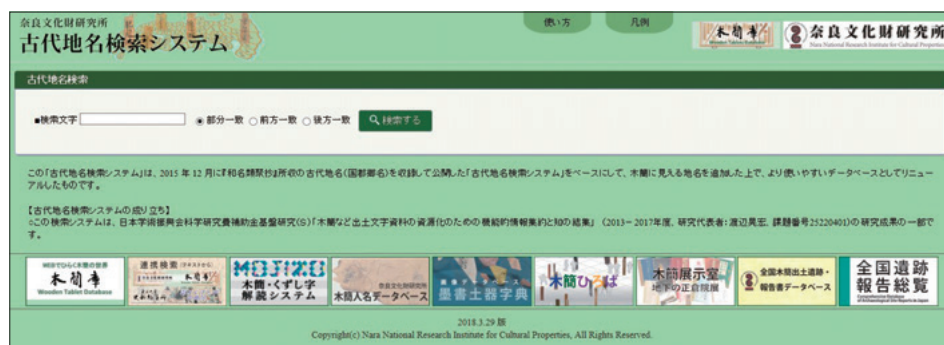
奈良文化財研究所
古代地名検索システム

使い方　凡例

木簡庫 Wooden Tablet Database

奈良文化財研究所 Nara National Research Institute for Cultural Properties

古代地名検索

■検索文字　◉ 部分一致 ○ 前方一致 ○ 後方一致　検索する

この「古代地名検索システム」は、2015 年 12 月に『和名類聚抄』所収の古代地名（国郡郷名）を収録して公開した「古代地名検索システム」をベースにして、木簡に見える地名を追加した上で、より使いやすいデータベースとしてリニューアルしたものです。

【古代地名検索システムの成り立ち】
○この検索システムは、日本学術振興会科学研究費補助金基盤研究(S)「木簡など出土文字資料の資源化のための機能的情報集約と知の結集」（2013－2017年度、研究代表者：渡辺晃宏、課題番号25220401）の研究成果の一部です。

WEBでひらく木簡の世界 木簡庫 Wooden Tablet Database

連携検索 木簡字

MOJIZO 木簡・くずし字解読システム

奈良文化財研究所 木簡人名データベース

墨書土器字典

木簡ひろば

木簡展示室 地下の正倉院展

全国木簡出土遺跡・報告書データベース

全国遺跡報告総覧

2018.3.29 版
Copyright(c) Nara National Research Institute for Cultural Properties, All Rights Reserved.